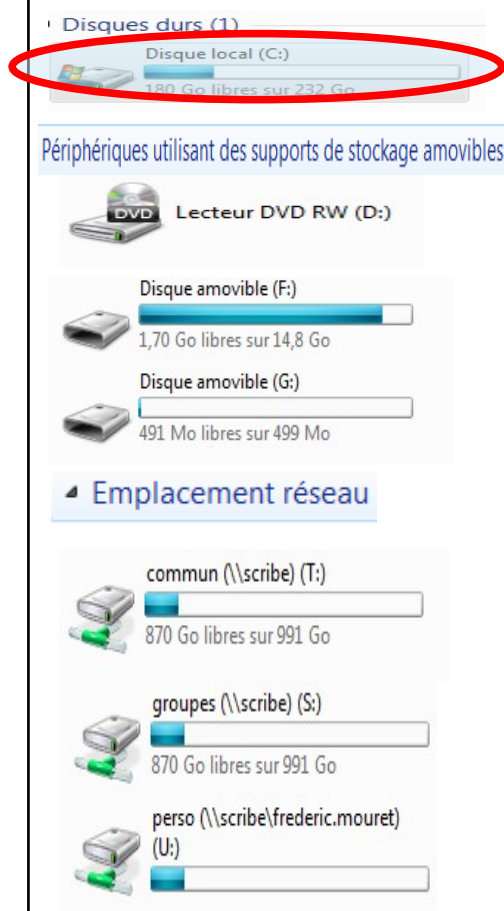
Disques durs (1)

Disque local (C:)
180 Go libres sur 232 Go

Périphériques utilisant des supports de stockage amovibles

DVD
Lecteur DVD RW (D:)

Disque amovible (F:)
1,70 Go libres sur 14,8 Go

Disque amovible (G:)
491 Mo libres sur 499 Mo

Emplacement réseau

commun (\\scribe) (T:)
870 Go libres sur 991 Go

groupes (\\scribe) (S:)
870 Go libres sur 991 Go

perso (\\scribe\frederic.mouret) (U:)